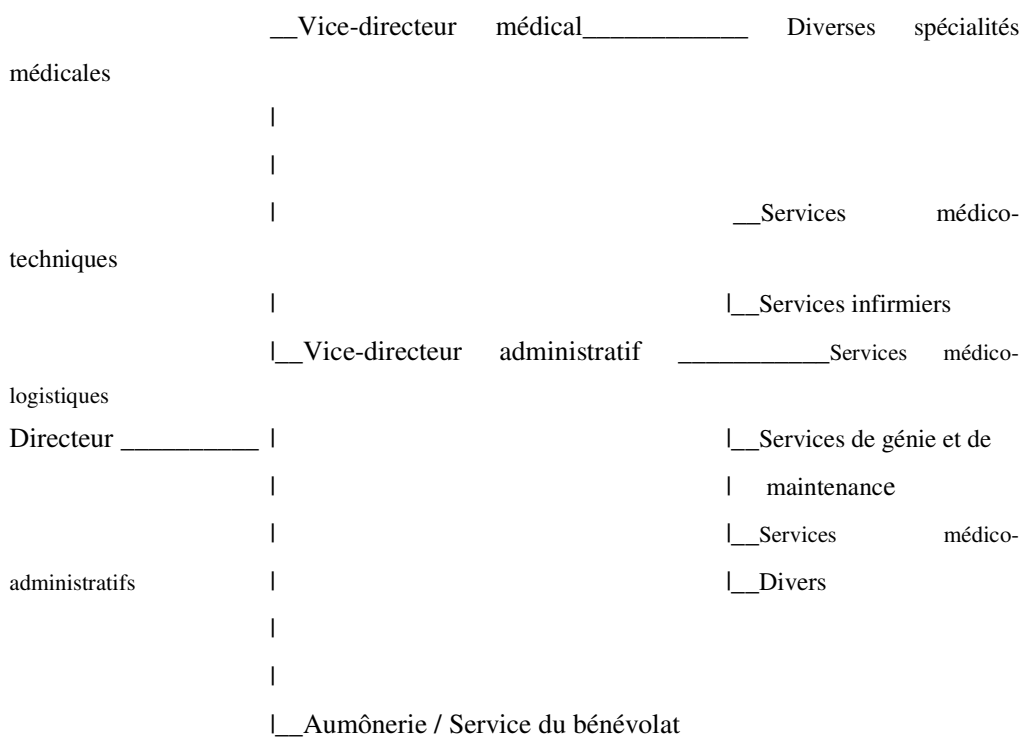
__Vice-directeur médical____________ Diverses spécialités médicales

|

|

| __Services médico-techniques

| |__Services infirmiers

|__Vice-directeur administratif ___________Services médico-logistiques

Directeur __________ | |__Services de génie et de

| | maintenance

| |__Services médico-administratifs

| |__Divers

|

|

|__Aumônerie / Service du bénévolat